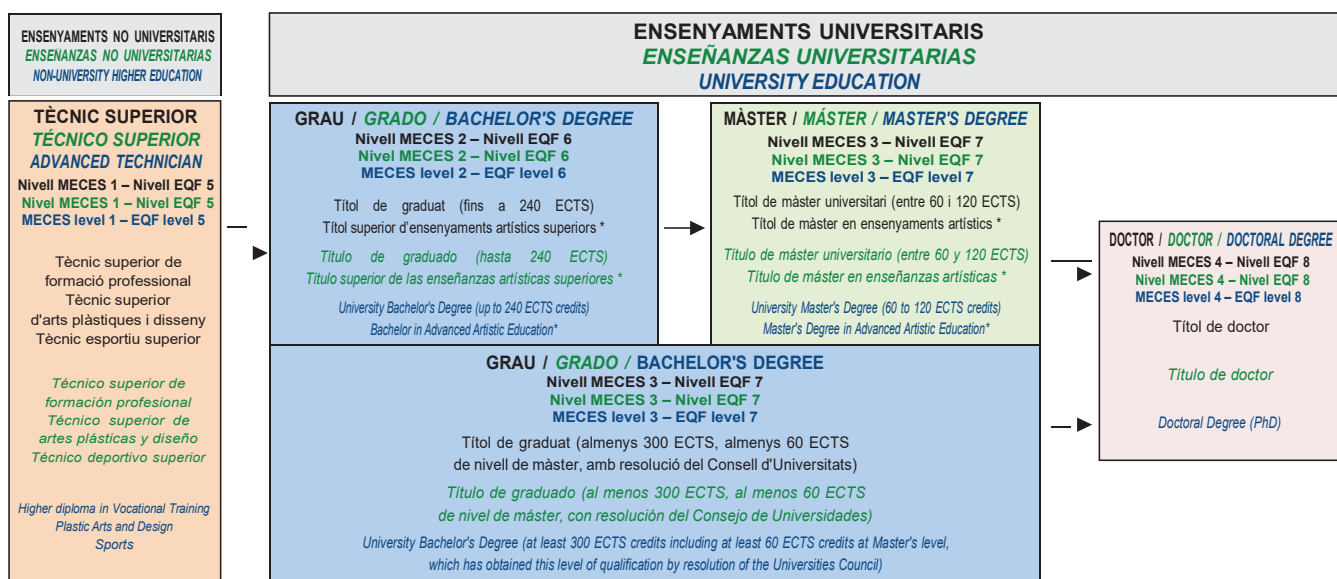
ENSENYAMENTS NO UNIVERSITARIS
ENSENANZAS NO UNIVERSITARIAS
NON-UNIVERSITY HIGHER EDUCATION

TÈCNIC SUPERIOR
TÉCNICO SUPERIOR
ADVANCED TECHNICIAN
Nivell MECES 1 – Nivell EQF 5
Nivel MECES 1 – Nivel EQF 5
MECES level 1 – EQF level 5

Tècnic superior de formació professional
Tècnic superior d'arts plàstiques i disseny
Tècnic esportiu superior

Técnico superior de formación profesional
Técnico superior de artes plásticas y diseño
Técnico deportivo superior

Higher diploma in Vocational Training
Plastic Arts and Design
Sports

ENSENYAMENTS UNIVERSITARIS
ENSEÑANZAS UNIVERSITARIAS
UNIVERSITY EDUCATION

GRAU / GRADO / BACHELOR'S DEGREE
Nivell MECES 2 – Nivell EQF 6
Nivel MECES 2 – Nivel EQF 6
MECES level 2 – EQF level 6

Títol de graduat (fins a 240 ECTS)
Títol superior d'ensenyaments artístics superiors *

Título de graduado (hasta 240 ECTS)
Título superior de las enseñanzas artísticas superiores *

University Bachelor's Degree (up to 240 ECTS credits)
Bachelor in Advanced Artistic Education*

MÀSTER / MÁSTER / MASTER'S DEGREE
Nivell MECES 3 – Nivell EQF 7
Nivel MECES 3 – Nivel EQF 7
MECES level 3 – EQF level 7

Títol de màster universitari (entre 60 i 120 ECTS)
Títol de màster en ensenyaments artístics *

Título de máster universitario (entre 60 y 120 ECTS)
Título de máster en enseñanzas artísticas *

University Master's Degree (60 to 120 ECTS credits)
Master's Degree in Advanced Artistic Education*

DOCTOR / DOCTOR / DOCTORAL DEGREE
Nivell MECES 4 – Nivell EQF 8
Nivel MECES 4 – Nivel EQF 8
MECES level 4 – EQF level 8

Títol de doctor

Título de doctor

Doctoral Degree (PhD)

GRAU / GRADO / BACHELOR'S DEGREE
Nivell MECES 3 – Nivell EQF 7
Nivel MECES 3 – Nivel EQF 7
MECES level 3 – EQF level 7

Títol de graduat (almenys 300 ECTS, almenys 60 ECTS de nivell de màster, amb resolució del Consell d'Universitats)

Título de graduado (al menos 300 ECTS, al menos 60 ECTS de nivel de máster, con resolución del Consejo de Universidades)

University Bachelor's Degree (at least 300 ECTS credits including at least 60 ECTS credits at Master's level, which has obtained this level of qualification by resolution of the Universities Council)